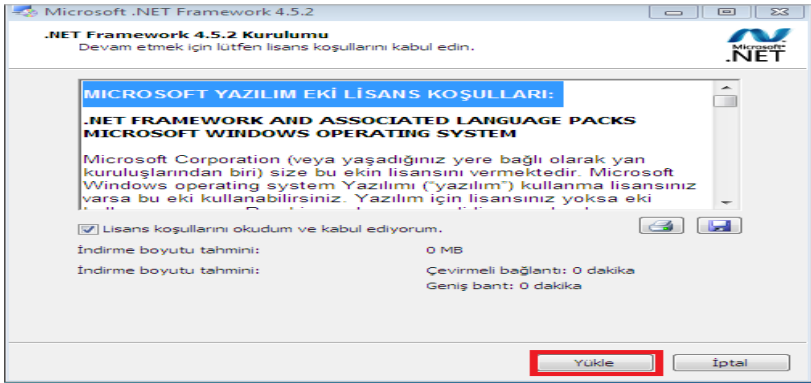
Microsoft .NET Framework 4.5.2

.NET Framework 4.5.2 Kurulumu
Devam etmek için lütfen lisans koşullarını kabul edin.

Microsoft® .NET

MICROSOFT YAZILIM EKİ LİSANS KOŞULLARI:

.NET FRAMEWORK AND ASSOCIATED LANGUAGE PACKS MICROSOFT WINDOWS OPERATING SYSTEM

Microsoft Corporation (veya yaşadığınız yere bağlı olarak yan kuruluşlarından biri) size bu ekin lisansını vermektedir. Microsoft Windows operating system Yazılımı ("yazılım") kullanma lisansınız varsa bu eki kullanabilirsiniz. Yazılım için lisansınız yoksa eki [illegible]

Lisans koşullarını okudum ve kabul ediyorum.

İndirme boyutu tahmini: 0 MB

İndirme boyutu tahmini: Çevirmeli bağlantı: 0 dakika
Geniş bant: 0 dakika

Yükle
İptal